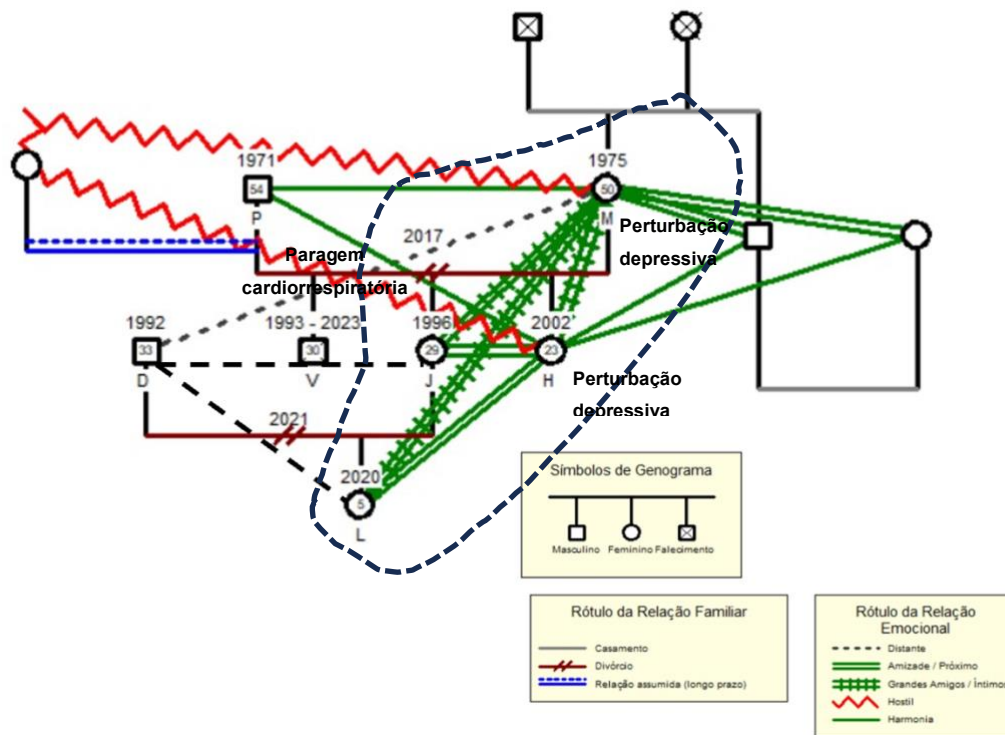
1971
54
P
1975
50
M
Perturbação depressiva
2017
Paragem cardiorrespiratória
1992
33
D
1993 - 2023
30
V
1996
29
J
2002
23
H
Perturbação depressiva
2021
2020
5
L

Símbolos de Genograma
Masculino Feminino Falecimento

Rótulo da Relação Familiar
Casamento
Divórcio
Relação assumida (longo prazo)

Rótulo da Relação Emocional
Distante
Amizade / Próximo
Grandes Amigos / Íntimos
Hostil
Harmonia